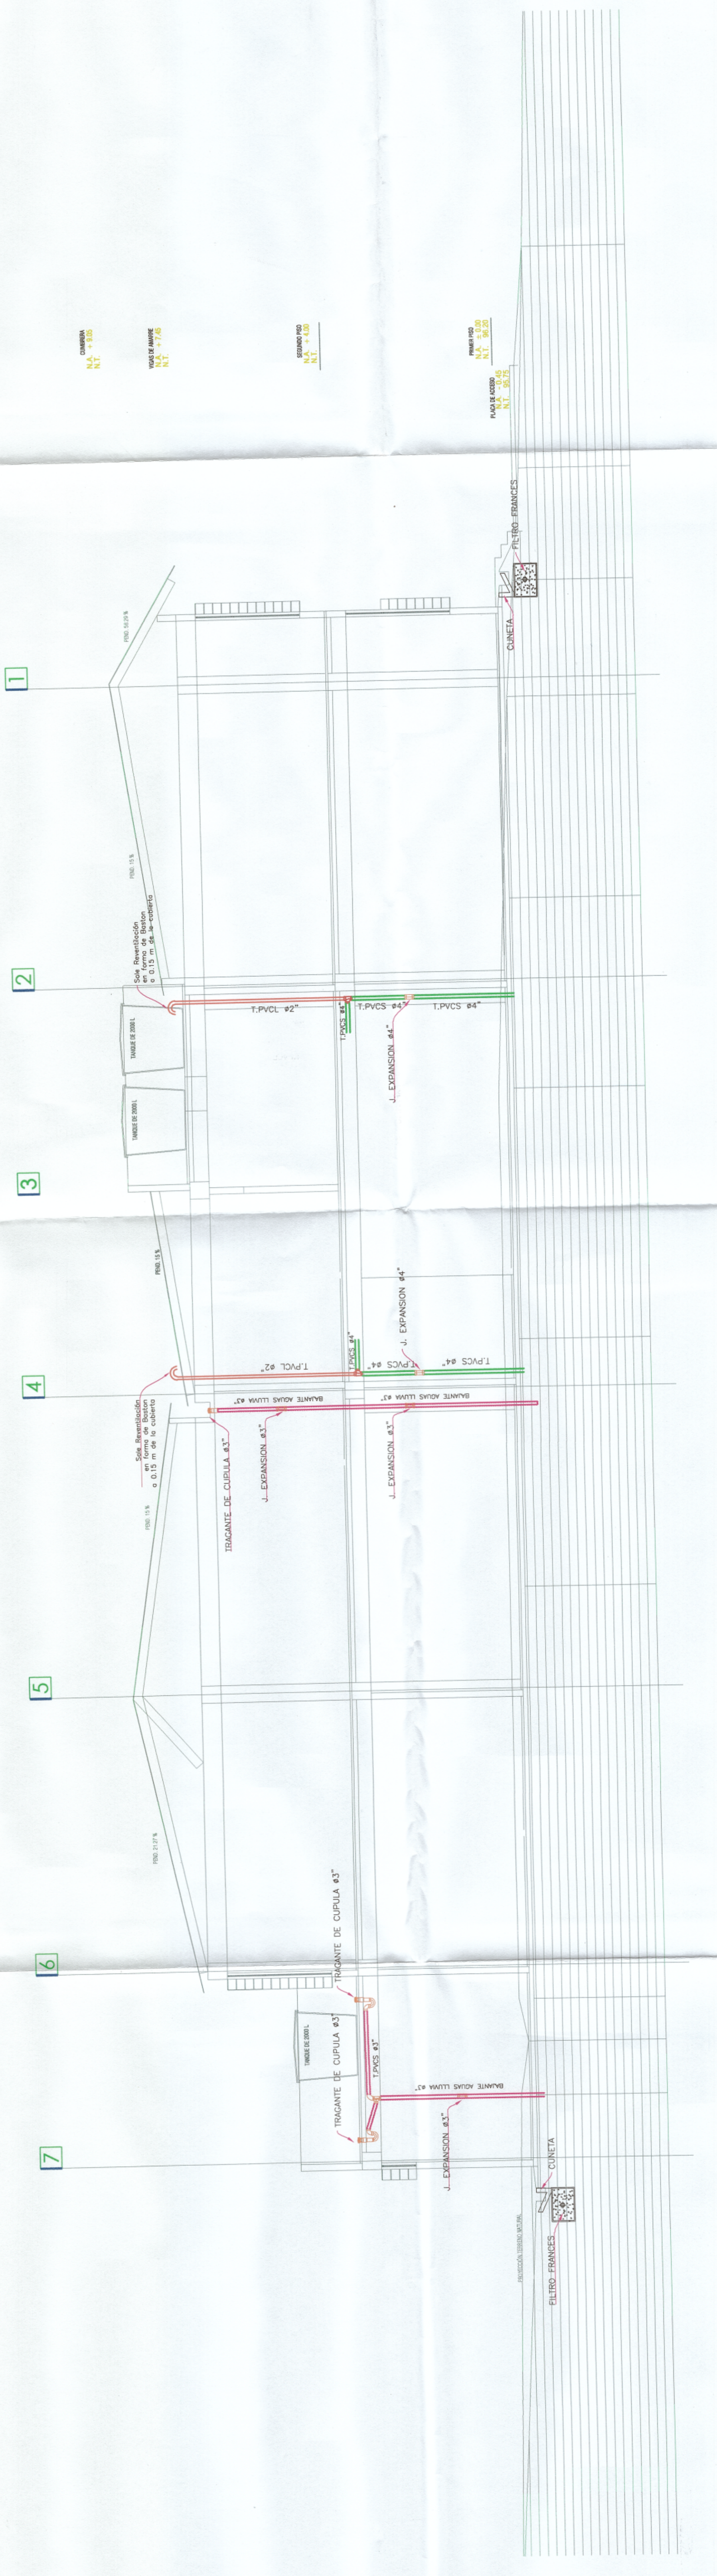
CUMBRERA
N.A. + 9.00
N.T.

VIGAS DE AMARRE
N.A. + 7.40
N.T.

SEGUNDO PISO
N.A. + 3.00
N.T.

PRIMER PISO
N.A. + 0.00
N.T. 96.20

PLACA DE ACCESO
N.A. - 0.45
N.T. 95.75

1

2

3

4

5

6

7

PEND. 58.28 %

PEND. 15 %

Sale Reventilación en forma de Baston a 0.15 m de la cubierta

T.PVCL ø2"

T.PVCS ø4"

T.PVCS ø4"

T.PVCS ø4"

J. EXPANSION ø4"

TANQUE DE 2000 L

TANQUE DE 2000 L

PEND. 15 %

J. EXPANSION ø4"

T.PVCS ø4"

T.PVCS ø4"

T.PVCS ø4"

T.PVCL ø2"

BAJANTE AGUAS LLUVIA ø3"

BAJANTE AGUAS LLUVIA ø3"

Sale Reventilación en forma de Baston a 0.15 m de la cubierta

PEND. 15 %

TRAGANTE DE CUPULA ø3"

J. EXPANSION ø3"

J. EXPANSION ø3"

PEND. 21.07 %

TRAGANTE DE CUPULA ø3"

TANQUE DE 2000 L

TRAGANTE DE CUPULA ø3"

T.PVCS ø3"

BAJANTE AGUAS LLUVIA ø3"

J. EXPANSION ø3"

CUNETA

FILTRO FRANCES

CUNETA

FILTRO FRANCES

PROYECCION TERRENO NATURAL